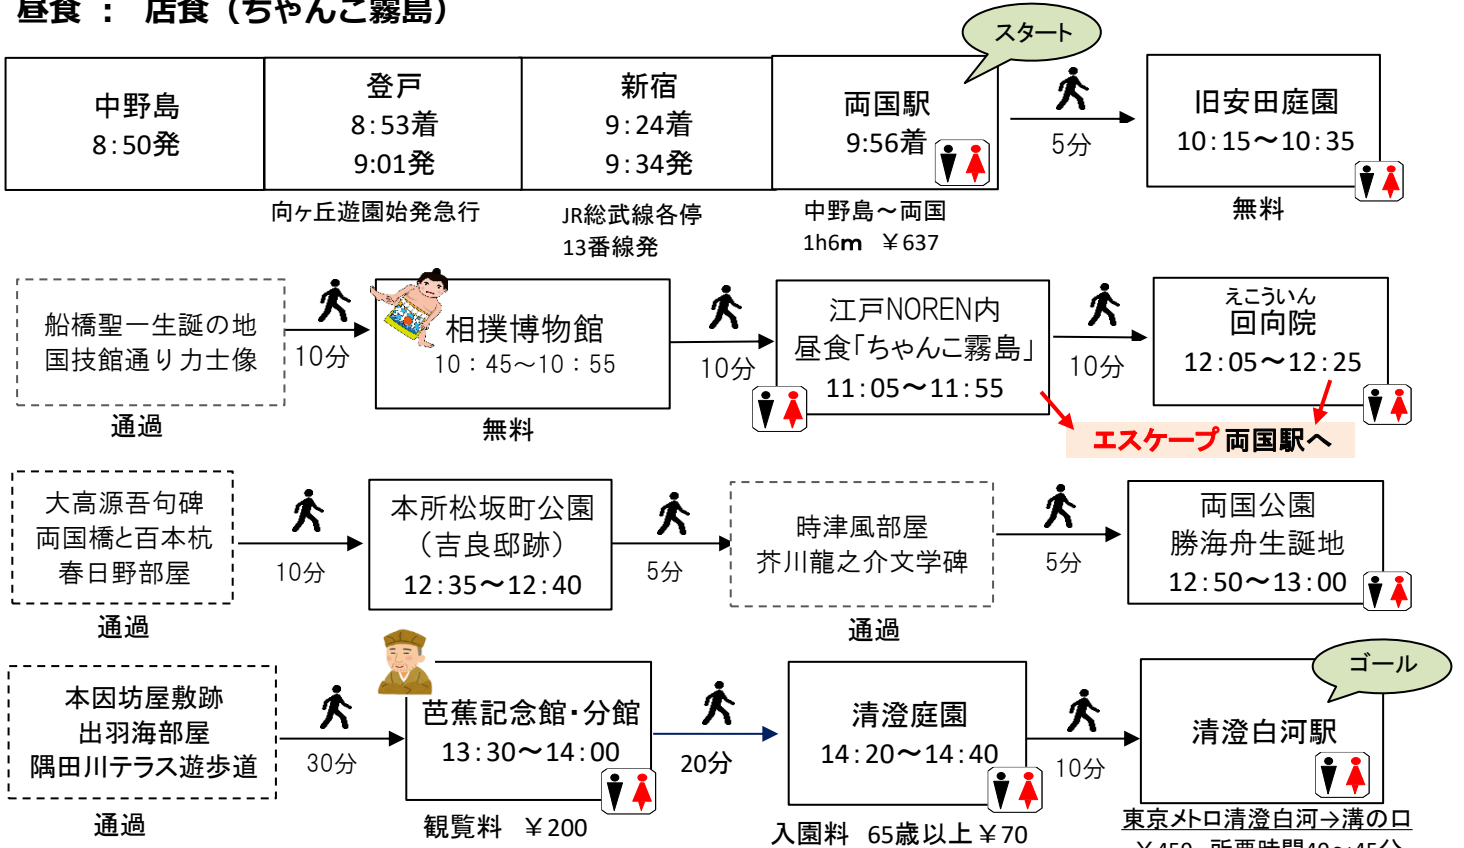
昼食 ： 店食（ちゃんこ霧島）

| 中野島 8:50発 | 登戸 8:53着 9:01発 | 新宿 9:24着 9:34発 | 両国駅 9:56着 |
|---|---|---|---|

スタート

5分

旧安田庭園 10:15〜10:35

向ヶ丘遊園始発急行

JR総武線各停 13番線発

中野島〜両国 1h6m ￥637

無料

船橋聖一生誕の地 国技館通り力士像

通過

10分

相撲博物館 10：45〜10：55

無料

10分

江戸NOREN内 昼食「ちゃんこ霧島」 11:05〜11:55

10分

えこういん 回向院 12:05〜12:25

エスケープ 両国駅へ

大高源吾句碑 両国橋と百本杭 春日野部屋

通過

10分

本所松坂町公園 （吉良邸跡） 12:35〜12:40

5分

時津風部屋 芥川龍之介文学碑

通過

5分

両国公園 勝海舟生誕地 12:50〜13:00

本因坊屋敷跡 出羽海部屋 隅田川テラス遊歩道

通過

30分

芭蕉記念館・分館 13:30〜14:00

観覧料 ￥200

20分

清澄庭園 14:20〜14:40

入園料 65歳以上￥70

10分

ゴール

清澄白河駅

東京メトロ清澄白河→溝の口

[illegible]